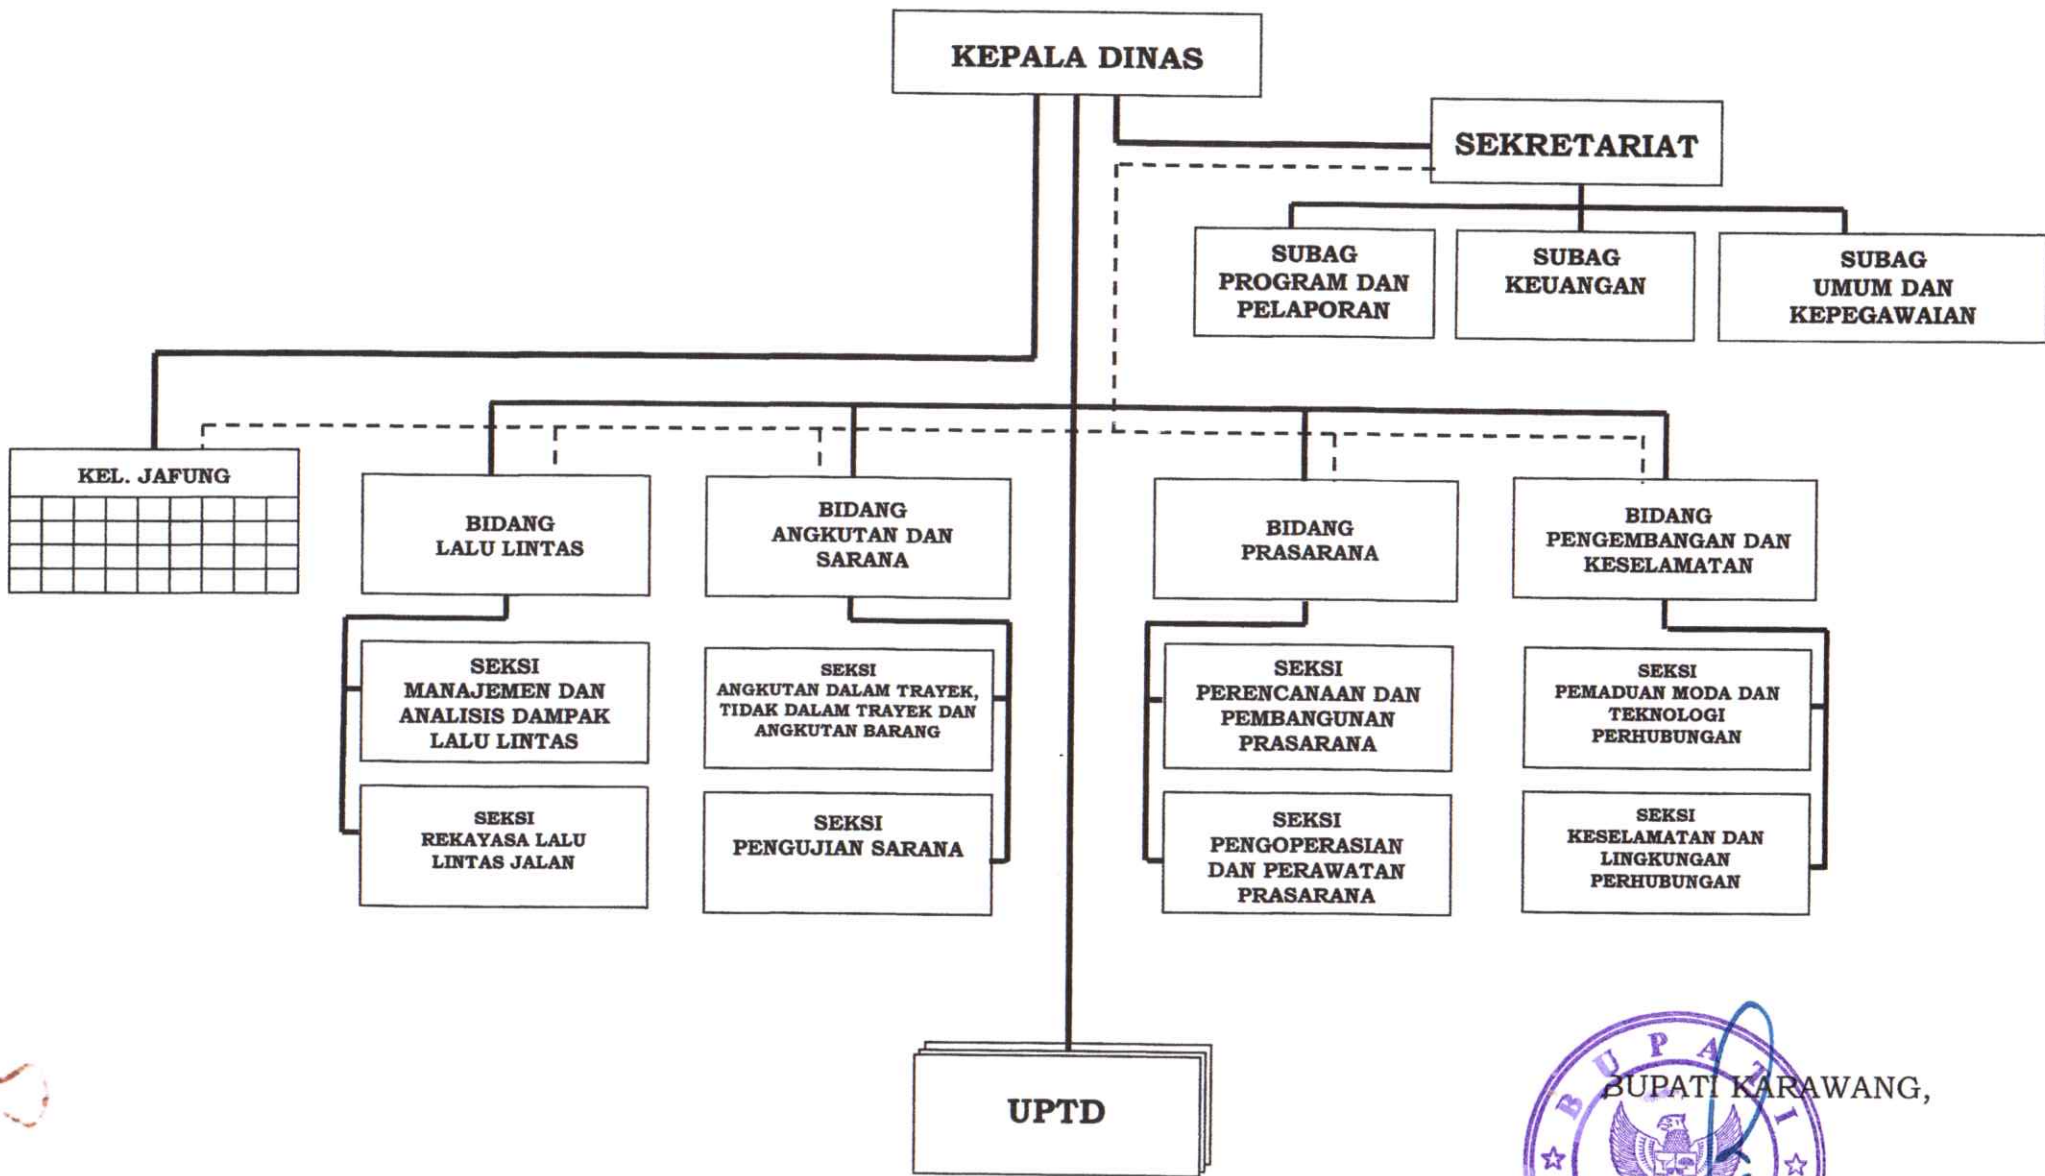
KEPALA DINAS

SEKRETARIAT

SUBAG PROGRAM DAN PELAPORAN

SUBAG KEUANGAN

SUBAG UMUM DAN KEPEGAWAIAN

KEL. JAFUNG

BIDANG LALU LINTAS

BIDANG ANGKUTAN DAN SARANA

BIDANG PRASARANA

BIDANG PENGEMBANGAN DAN KESELAMATAN

SEKSI MANAJEMEN DAN ANALISIS DAMPAK LALU LINTAS

SEKSI REKAYASA LALU LINTAS JALAN

SEKSI ANGKUTAN DALAM TRAYEK, TIDAK DALAM TRAYEK DAN ANGKUTAN BARANG

SEKSI PENGUJIAN SARANA

SEKSI PERENCANAAN DAN PEMBANGUNAN PRASARANA

SEKSI PENGOPERASIAN DAN PERAWATAN PRASARANA

SEKSI PEMADUAN MODA DAN TEKNOLOGI PERHUBUNGAN

SEKSI KESELAMATAN DAN LINGKUNGAN PERHUBUNGAN

UPTD

BUPATI

BUPATI KARAWANG,